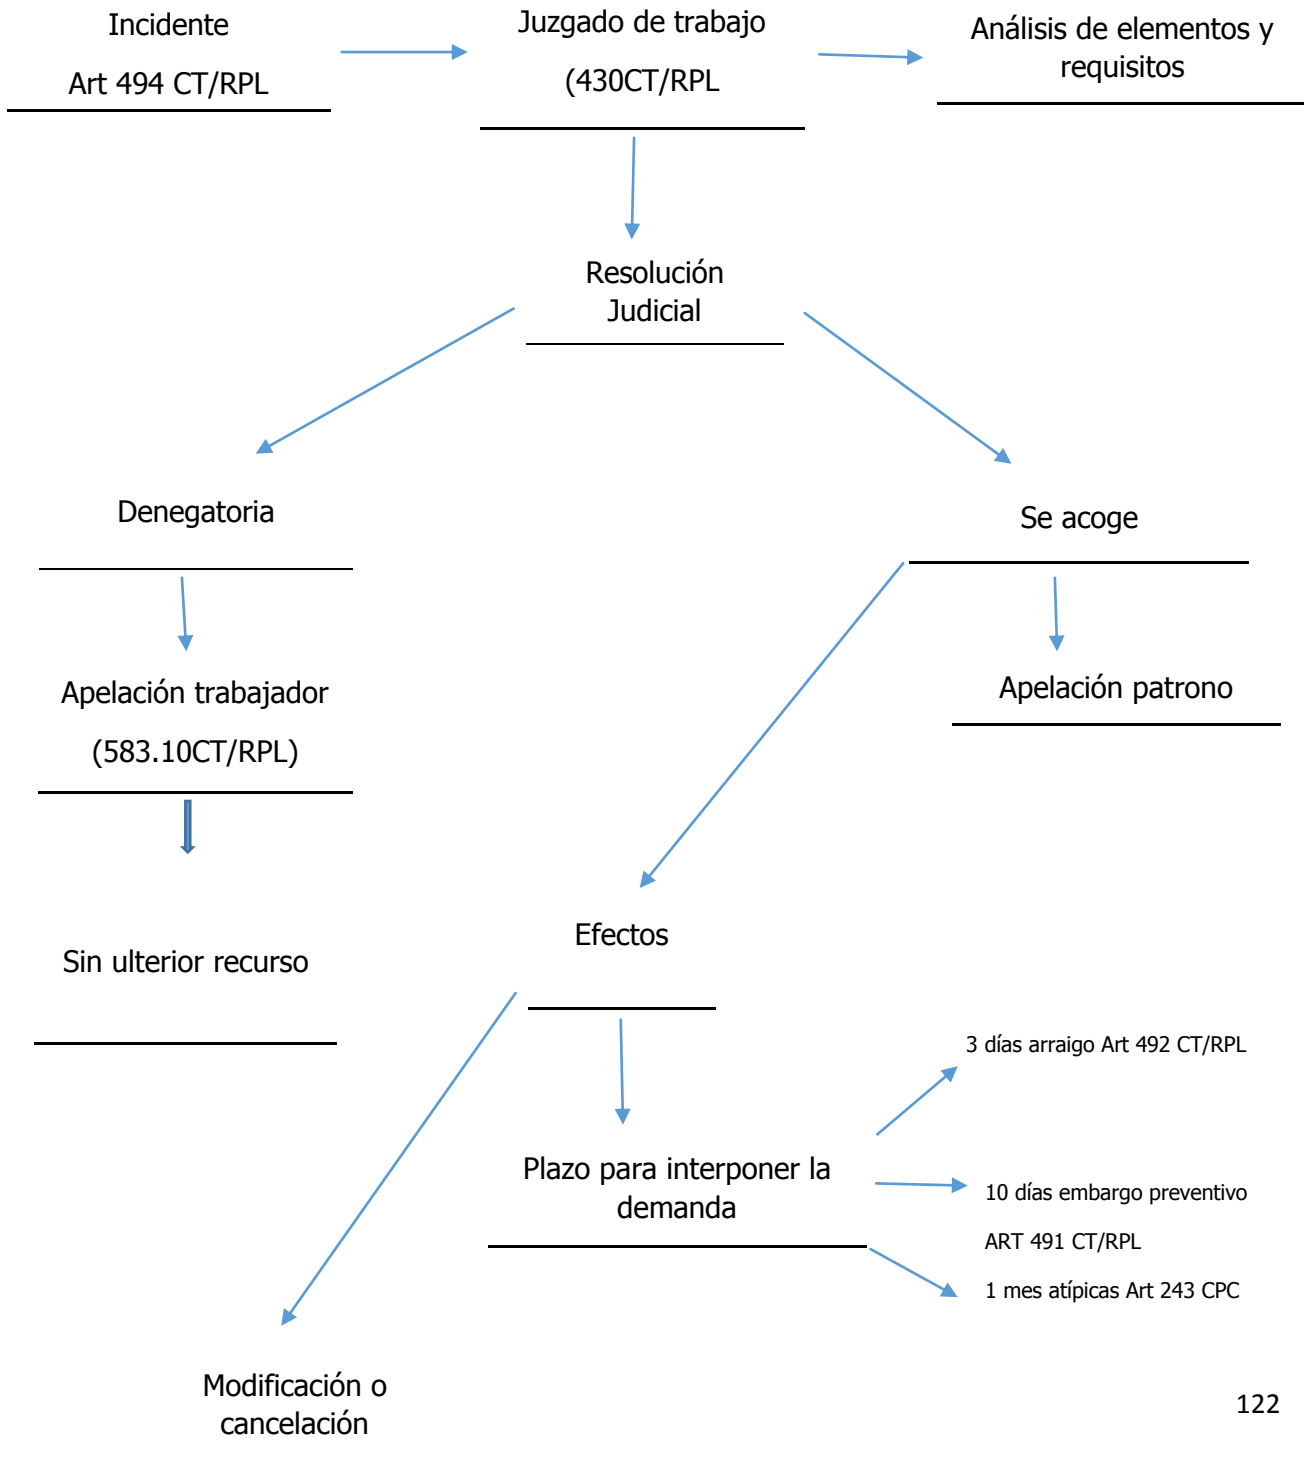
Incidente

Art 494 CT/RPL

Juzgado de trabajo

(430CT/RPL

Análisis de elementos y requisitos

Resolución Judicial

Denegatoria

Se acoge

Apelación trabajador

(583.10CT/RPL)

Apelación patrono

Sin ulterior recurso

Efectos

3 días arraigo Art 492 CT/RPL

Plazo para interponer la demanda

10 días embargo preventivo

ART 491 CT/RPL

1 mes atípicas Art 243 CPC

Modificación o cancelación

122